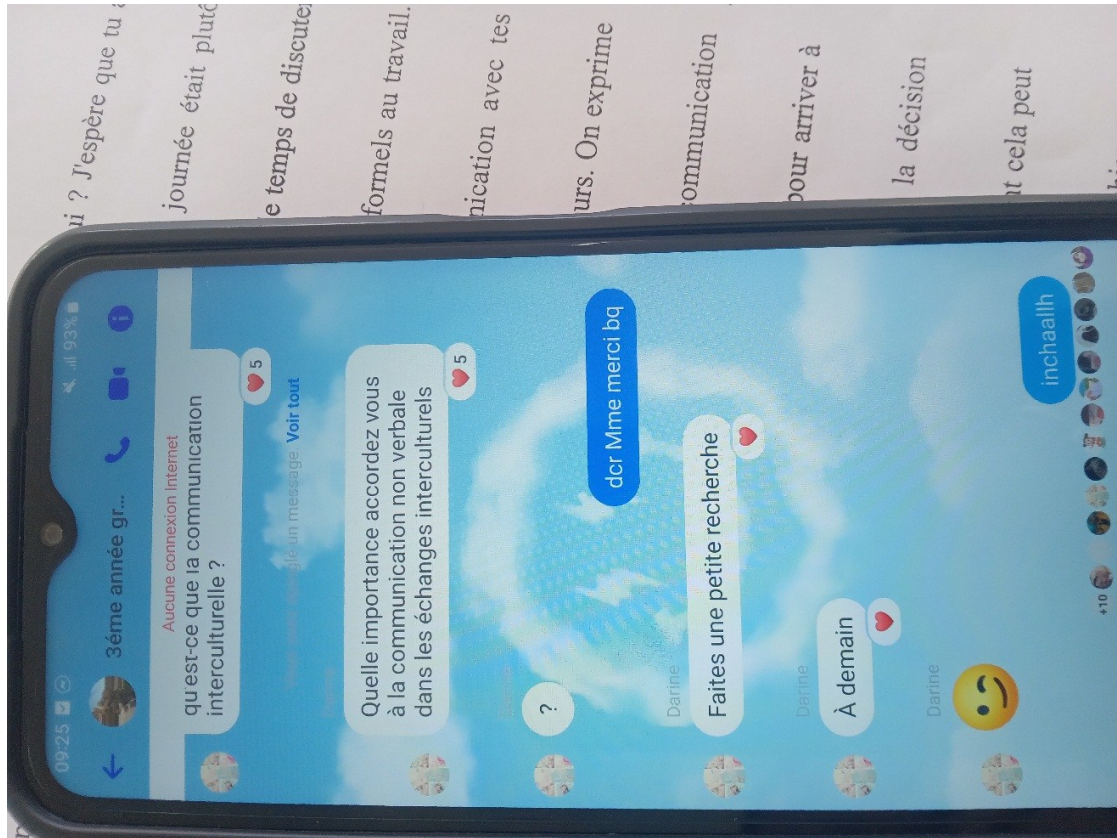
09:25
93%
3éme année gr...
Aucune connexion Internet
qu'est-ce que la communication interculturelle ?
5
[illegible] un message. Voir tout
Quelle importance accordez vous à la communication non verbale dans les échanges interculturels
5
?
dcr Mme merci bq
Darine
Faites une petite recherche
Darine
À demain
Darine
inchaallh
+10

i ? J'espère que tu
journée était plut
e temps de discute
formels au travail.
nication avec tes
urs. On exprime
ommunication
pour arriver à
la décision
t cela peut